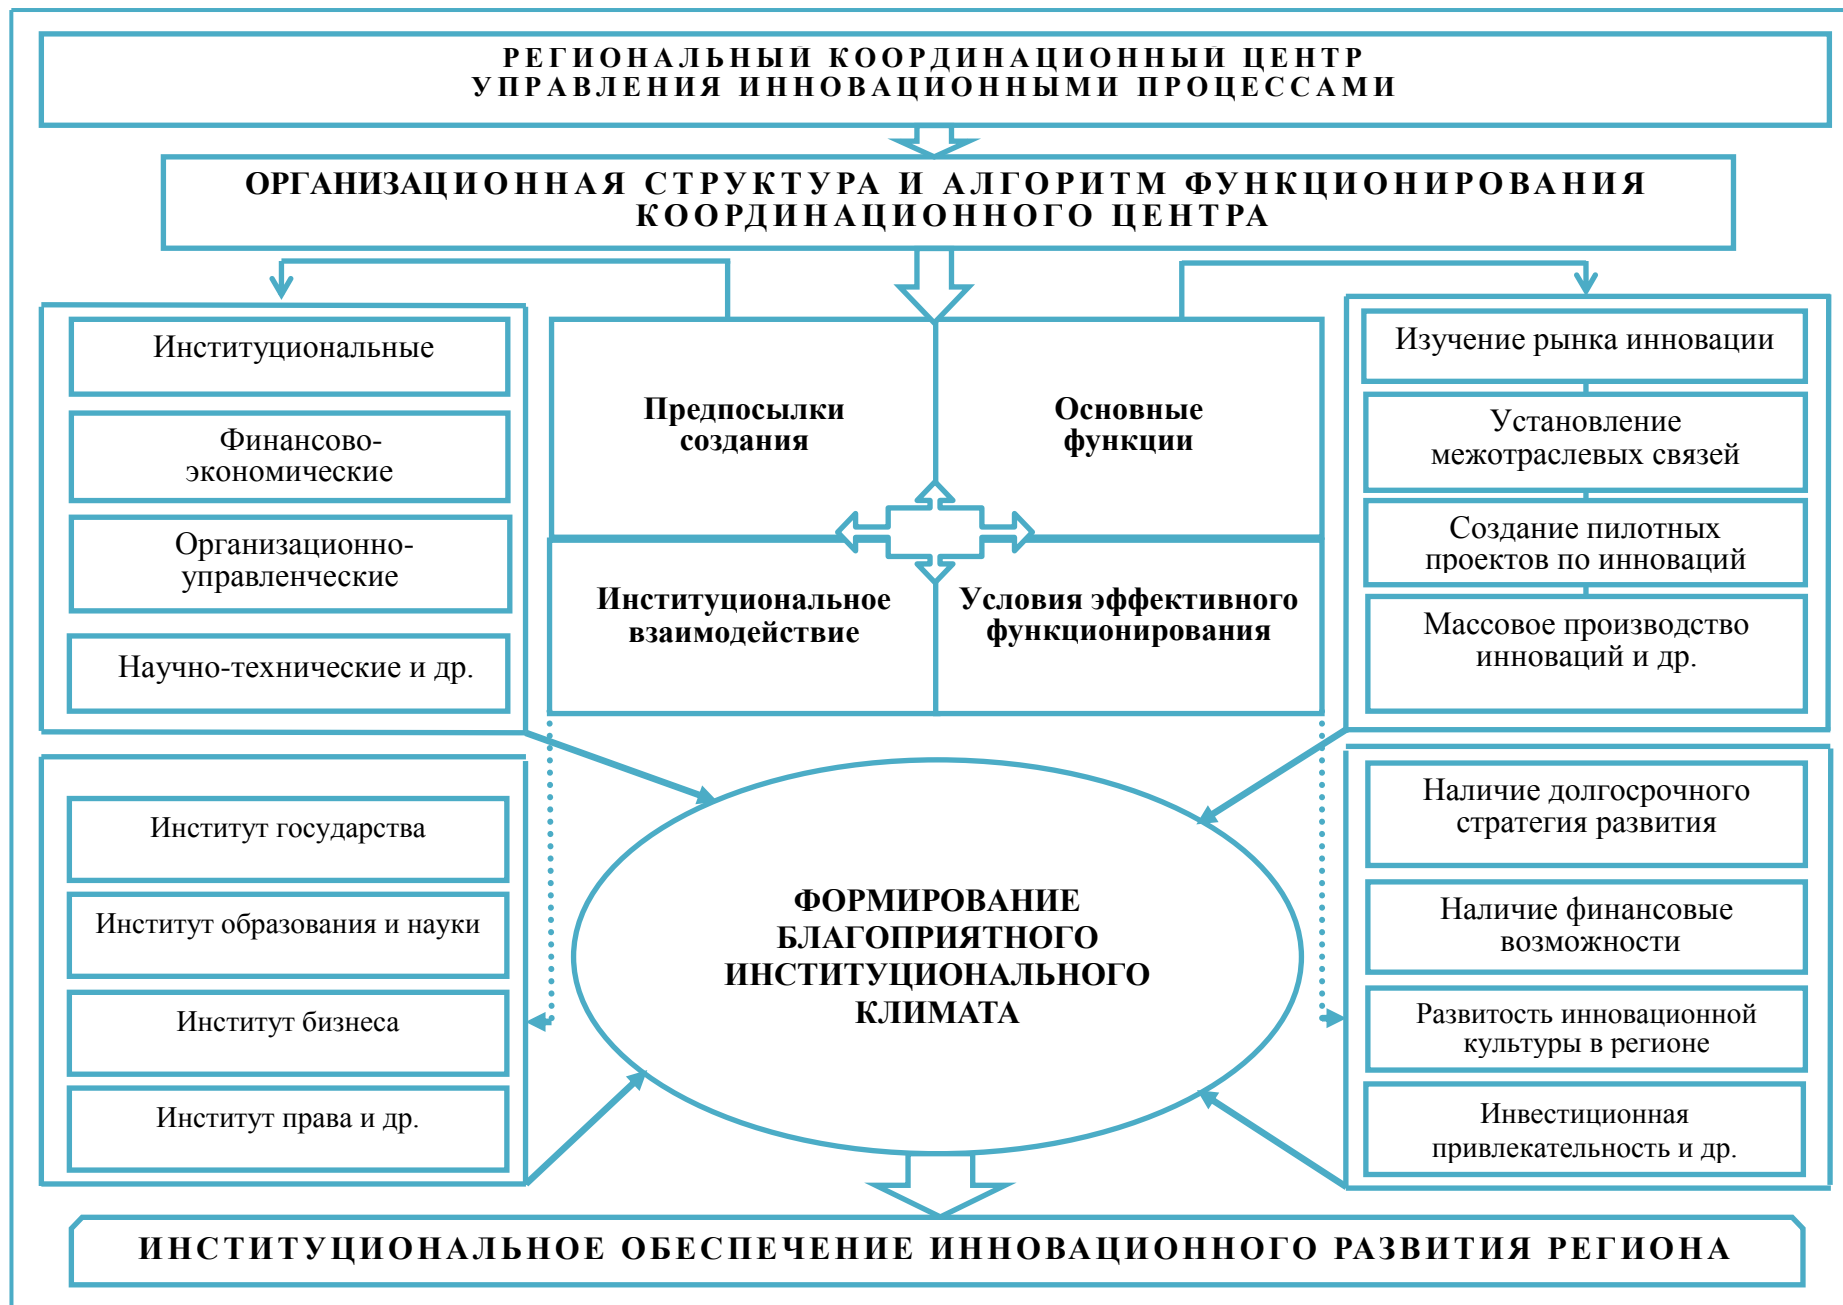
РЕГИОНАЛЬНЫЙ КООРДИНАЦИОННЫЙ ЦЕНТР УПРАВЛЕНИЯ ИННОВАЦИОННЫМИ ПРОЦЕССАМИ

ОРГАНИЗАЦИОННАЯ СТРУКТУРА И АЛГОРИТМ ФУНКЦИОНИРОВАНИЯ КООРДИНАЦИОННОГО ЦЕНТРА

Институциональные

Финансово-экономические

Организационно-управленческие

Научно-технические и др.

Предпосылки создания

Основные функции

Институциональное взаимодействие

Условия эффективного функционирования

Изучение рынка инновации

Установление межотраслевых связей

Создание пилотных проектов по инноваций

Массовое производство инноваций и др.

Институт государства

Институт образования и науки

Институт бизнеса

Институт права и др.

ФОРМИРОВАНИЕ БЛАГОПРИЯТНОГО ИНСТИТУЦИОНАЛЬНОГО КЛИМАТА

Наличие долгосрочного стратегия развития

Наличие финансовые возможности

Развитость инновационной культуры в регионе

Инвестиционная привлекательность и др.

ИНСТИТУЦИОНАЛЬНОЕ ОБЕСПЕЧЕНИЕ ИННОВАЦИОННОГО РАЗВИТИЯ РЕГИОНА